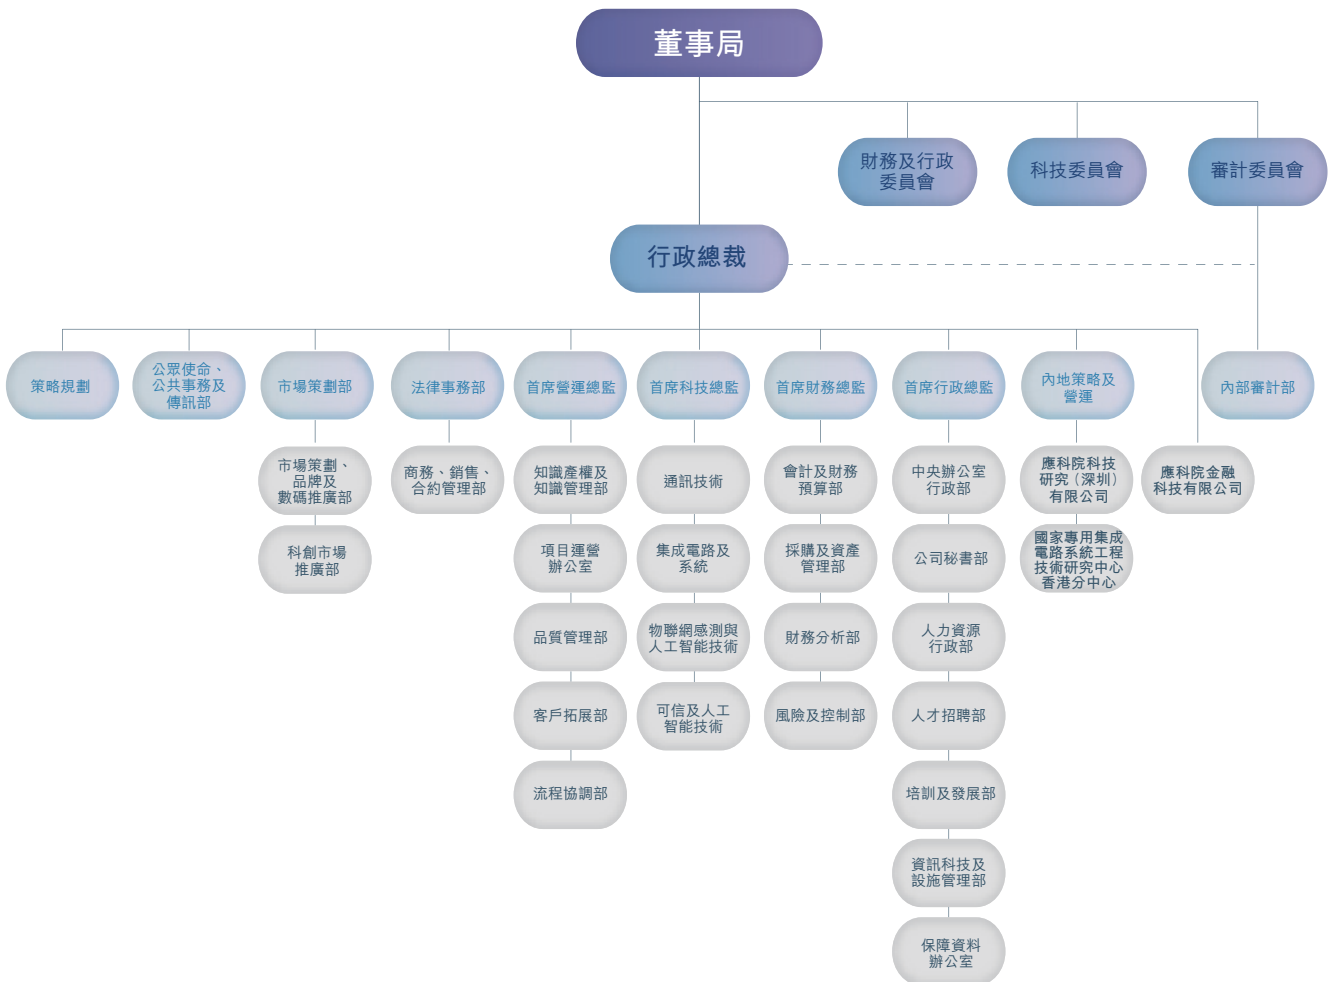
董事局

財務及行政委員會

科技委員會

審計委員會

行政總裁

策略規劃

公眾使命、公共事務及傳訊部

市場策劃部

市場策劃、品牌及數碼推廣部

科創市場推廣部

法律事務部

商務、銷售、合約管理部

首席營運總監

知識產權及知識管理部

項目運營辦公室

品質管理部

客戶拓展部

流程協調部

首席科技總監

通訊技術

集成電路及系統

物聯網感測與人工智能技術

可信及人工智能技術

首席財務總監

會計及財務預算部

採購及資產管理部

財務分析部

風險及控制部

首席行政總監

中央辦公室行政部

公司秘書部

人力資源行政部

人才招聘部

培訓及發展部

資訊科技及設施管理部

保障資料辦公室

內地策略及營運

應科院科技研究（深圳）有限公司

國家專用集成電路系統工程技術研究中心香港分中心

應科院金融科技有限公司

內部審計部